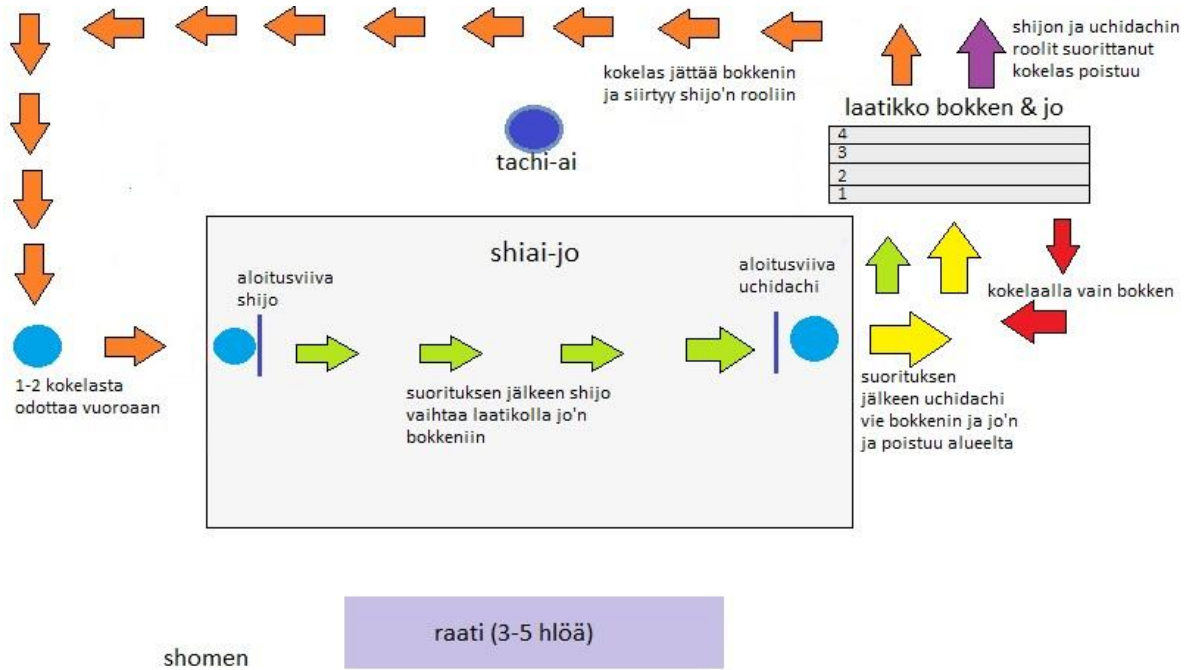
kokelas jättää bokkenin ja siirtyy shijo'n rooliin

shijon ja uchidachin roolit suorittanut kokelas poistuu

laatikko bokken & jo

4
3
2
1

tachi-ai

shiai-jo

aloitusviiva shijo

aloitusviiva uchidachi

kokelaalla vain bokken

1-2 kokelasta odottaa vuoroaan

suorituksen jälkeen shijo vaihtaa laatikolla jo'n bokkeniin

suorituksen jälkeen uchidachi vie bokkenin ja jo'n ja poistuu alueelta

raati (3-5 hlöä)

shomen